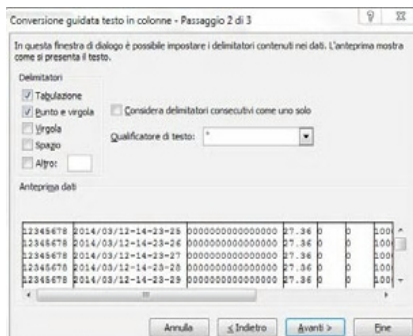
Conversione guidata testo in colonne - Passaggio 2 di 3

? X

In questa finestra di dialogo è possibile impostare i delimitatori contenuti nei dati. L'anteprima mostra come si presenta il testo.

Delimitatori

Tabulazione

Punto e virgola

Virgola

Spazio

Altro:

Considera delimitatori consecutivi come uno solo

Qualificatore di testo: "

Anteprima dati

| | | | | | | |
|---|---|---|---|---|---|---|
| 12345678 | 2014/03/12-14-23-25 | 0000000000000000 | 27.36 | 0 | 0 | 100 |
| 12345678 | 2014/03/12-14-23-26 | 0000000000000000 | 27.36 | 0 | 0 | 100 |
| 12345678 | 2014/03/12-14-23-27 | 0000000000000000 | 27.36 | 0 | 0 | 100 |
| 12345678 | 2014/03/12-14-23-28 | 0000000000000000 | 27.36 | 0 | 0 | 100 |
| 12345678 | 2014/03/12-14-23-29 | 0000000000000000 | 27.36 | 0 | 0 | 100 |

Annulla

< Indietro

Avanti >

Fine